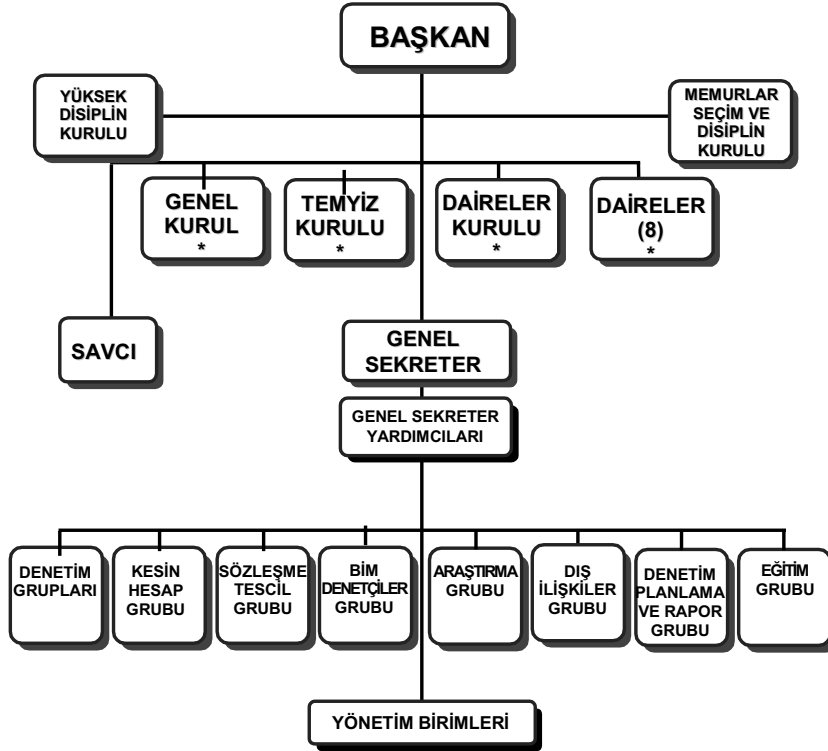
BAŞKAN

YÜKSEK DİSİPLİN KURULU

MEMURLAR SEÇİM VE DİSİPLİN KURULU

GENEL KURUL *

TEMYİZ KURULU *

DAİRELER KURULU *

DAİRELER (8) *

SAVCI

GENEL SEKRETER

GENEL SEKRETER YARDIMCILARI

DENETİM GRUPLARI

KESİN HESAP GRUBU

SÖZLEŞME TESCİL GRUBU

BİM DENETÇİLER GRUBU

ARAŞTIRMA GRUBU

DIŞ İLİŞKİLER GRUBU

DENETİM PLANLAMA VE RAPOR GRUBU

EĞİTİM GRUBU

YÖNETİM BİRİMLERİ